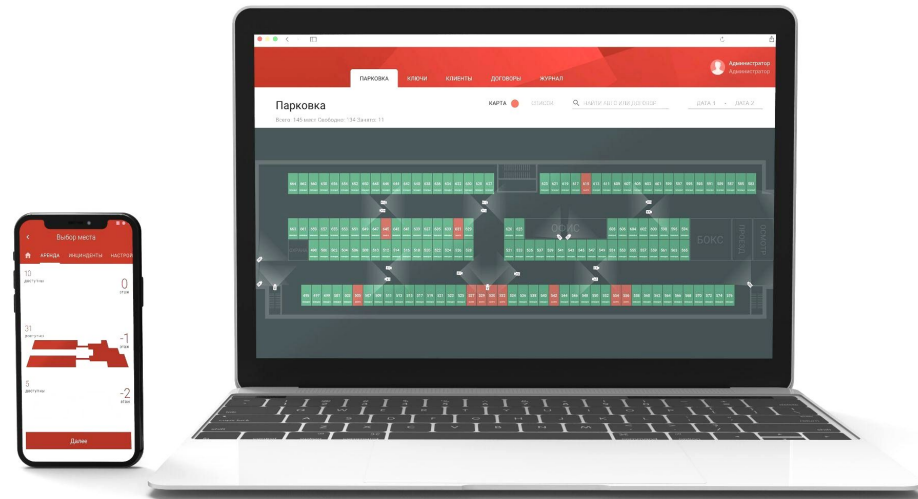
ПАРКОВКА КЛЮЧИ КЛИЕНТЫ ДОГОВОРЫ ЖУРНАЛ

Администратор
Администратор

Парковка

Всего: 145 мест Свободно: 134 Занято: 11

КАРТА СПИСОК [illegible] ДАТА 1 – ДАТА 2

БОКС

Выбор места

АРЕНДА ИНЦИДЕНТЫ НАСТРОЙ

10
доступно

0
этаж

31
доступно

-1
этаж

5
доступно

-2
этаж

Далее